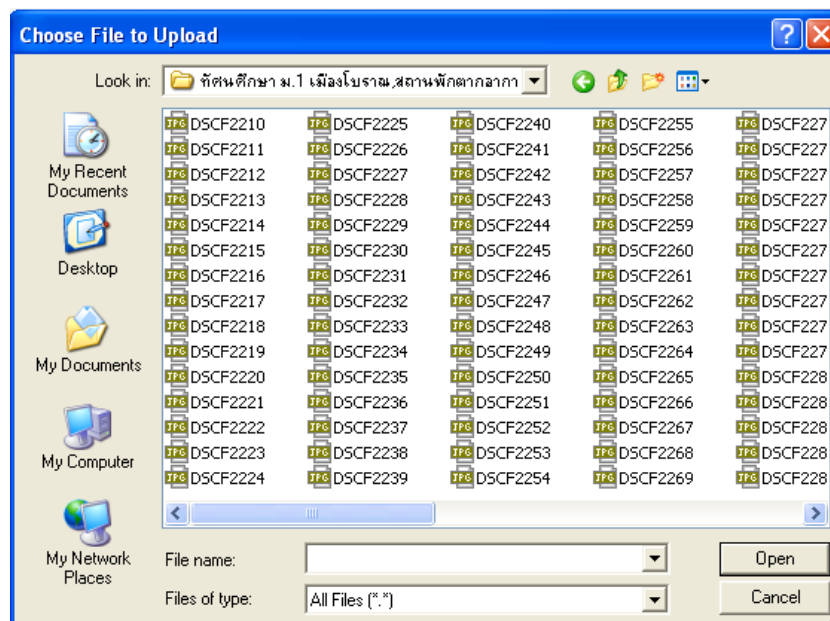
Choose File to Upload

Look in: ทัศนศึกษา ม.1 เมืองโบราณ,สถานพักตากอากา

My Recent Documents
Desktop
My Documents
My Computer
My Network Places

DSCF2210
DSCF2211
DSCF2212
DSCF2213
DSCF2214
DSCF2215
DSCF2216
DSCF2217
DSCF2218
DSCF2219
DSCF2220
DSCF2221
DSCF2222
DSCF2223
DSCF2224
DSCF2225
DSCF2226
DSCF2227
DSCF2228
DSCF2229
DSCF2230
DSCF2231
DSCF2232
DSCF2233
DSCF2234
DSCF2235
DSCF2236
DSCF2237
DSCF2238
DSCF2239
DSCF2240
DSCF2241
DSCF2242
DSCF2243
DSCF2244
DSCF2245
DSCF2246
DSCF2247
DSCF2248
DSCF2249
DSCF2250
DSCF2251
DSCF2252
DSCF2253
DSCF2254
DSCF2255
DSCF2256
DSCF2257
DSCF2258
DSCF2259
DSCF2260
DSCF2261
DSCF2262
DSCF2263
DSCF2264
DSCF2265
DSCF2266
DSCF2267
DSCF2268
DSCF2269
DSCF227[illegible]
DSCF227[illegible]
DSCF227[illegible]
DSCF227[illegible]
DSCF227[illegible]
DSCF227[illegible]
DSCF227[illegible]
DSCF227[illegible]
DSCF227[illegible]
DSCF227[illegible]
DSCF228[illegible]
DSCF228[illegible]
DSCF228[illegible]
DSCF228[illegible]
DSCF228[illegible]

File name:
Files of type: All Files (*.*)
Open
Cancel